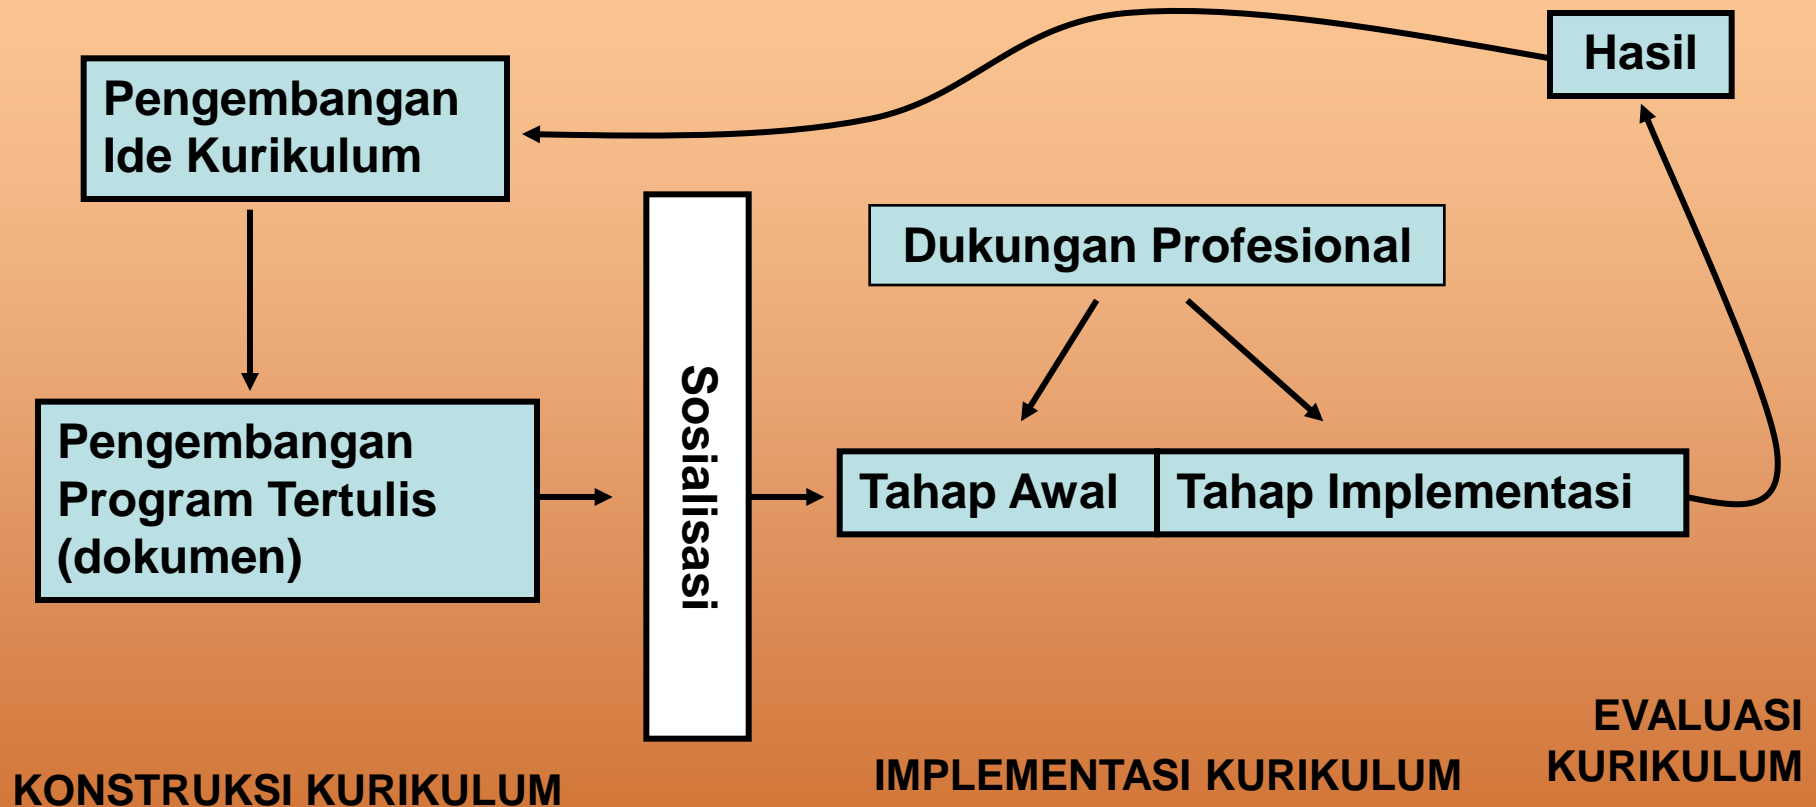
Hasil

Pengembangan Ide Kurikulum

Dukungan Profesional

Sosialisasi

Pengembangan Program Tertulis (dokumen)

Tahap Awal

Tahap Implementasi

EVALUASI KURIKULUM

KONSTRUKSI KURIKULUM

IMPLEMENTASI KURIKULUM